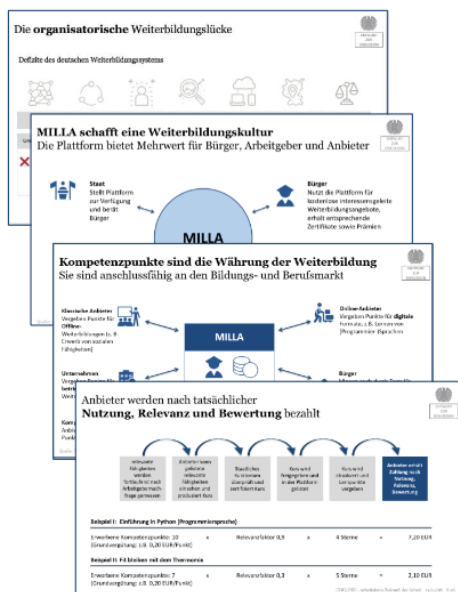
Die organisatorische Weiterbildungslücke

Defizite des deutschen Weiterbildungssystems

MILLA schafft eine Weiterbildungskultur
Die Plattform bietet Mehrwert für Bürger, Arbeitgeber und Anbieter

Staat
Stellt Plattform zur Verfügung und berät Bürger

Bürger
Nutzt die Plattform für kostenlose interessengeleitete Weiterbildungsangebote, erhält entsprechende Zertifikate sowie Prämien

MILLA

Kompetenzpunkte sind die Währung der Weiterbildung
Sie sind anschlussfähig an den Bildungs- und Berufsmarkt

Klassische Anbieter
Vergeben Punkte für Offline-Weiterbildungen (z. B. Erwerb von sozialen Fähigkeiten)

Online-Anbieter
Vergeben Punkte für digitale Formate, z.B. Sprachen (Programmier-)Sprachen

MILLA

Unternehmen
Vergeben Punkte für betri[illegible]
Weit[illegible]

Bürger
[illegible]

Komp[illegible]
Anbi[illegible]
Punk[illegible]

Anbieter werden nach tatsächlicher
Nutzung, Relevanz und Bewertung bezahlt

relevante Fähigkeiten werden fortlaufend nach Arbeitgeberbedarf gemessen | Anbieter lesen gefragte relevante Fähigkeiten ein und produziert Kurs | Staatliches Kuratorium überprüft und zertifiziert Kurs | Kurs wird freigegeben und in der Plattform gelistet | Kurs wird absolviert und Sterne werden vergeben | Anbieter erhält Zahlung nach Nutzung, Relevanz, Bewertung

Beispiel I: Einführung in Python (Programmiersprache)

Erworbene Kompetenzpunkte: 10 (Grundvergütung: z.B. 0,20 EUR/Punkt) x Relevanzfaktor 0,9 x 4 Sterne = 7,20 EUR

Beispiel II: Fit bleiben mit dem Thermomix

Erworbene Kompetenzpunkte: 7 (Grundvergütung: z.B. 0,20 EUR/Punkt) x Relevanzfaktor 0,3 x 5 Sterne = 2,10 EUR